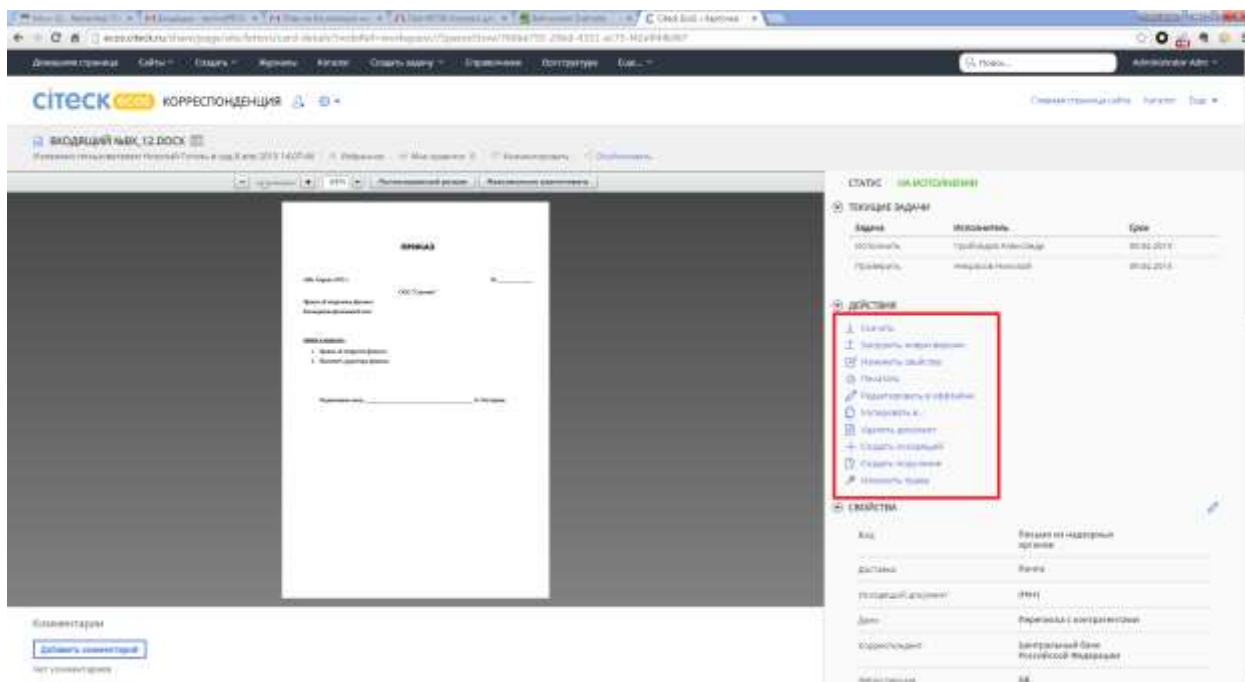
Citeck ECOS - Карточк

Домашняя страница Сайты Создать Журналы Каталог Создать задачу Справочники Оргструктура Ещё

Поиск

Administrator Adm

CITECK ECOS КОРРЕСПОНДЕНЦИЯ

Домашняя страница сайта Каталог Ещё

ВХОДЯЩИЙ №ВХ_12.DOCX

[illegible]

100%

ПРИКАЗ

СТАТУС НА ИСПОЛНЕНИИ

ТЕКУЩИЕ ЗАДАЧИ

| Задача | Исполнитель | Срок |
|---|---|---|
| Исполнить | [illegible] | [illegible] |
| Проверить | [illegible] | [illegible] |

ДЕЙСТВИЯ

Скачать
Загрузить новую версию
Изменить свойства
Печатать
Редактировать в оффлайне
Копировать в...
Удалить документ
Создать исходящий
Создать поручение
Изменить права

СВОЙСТВА

| Вид | Письмо из надзорных органов |
|---|---|
| Доставка | Почта |
| Исходящий документ | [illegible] |
| Дело | Переписка с контрагентами |
| Корреспондент | Центральный банк Российской Федерации |
| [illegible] | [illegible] |

Комментарии

Добавить комментарий

Нет комментариев